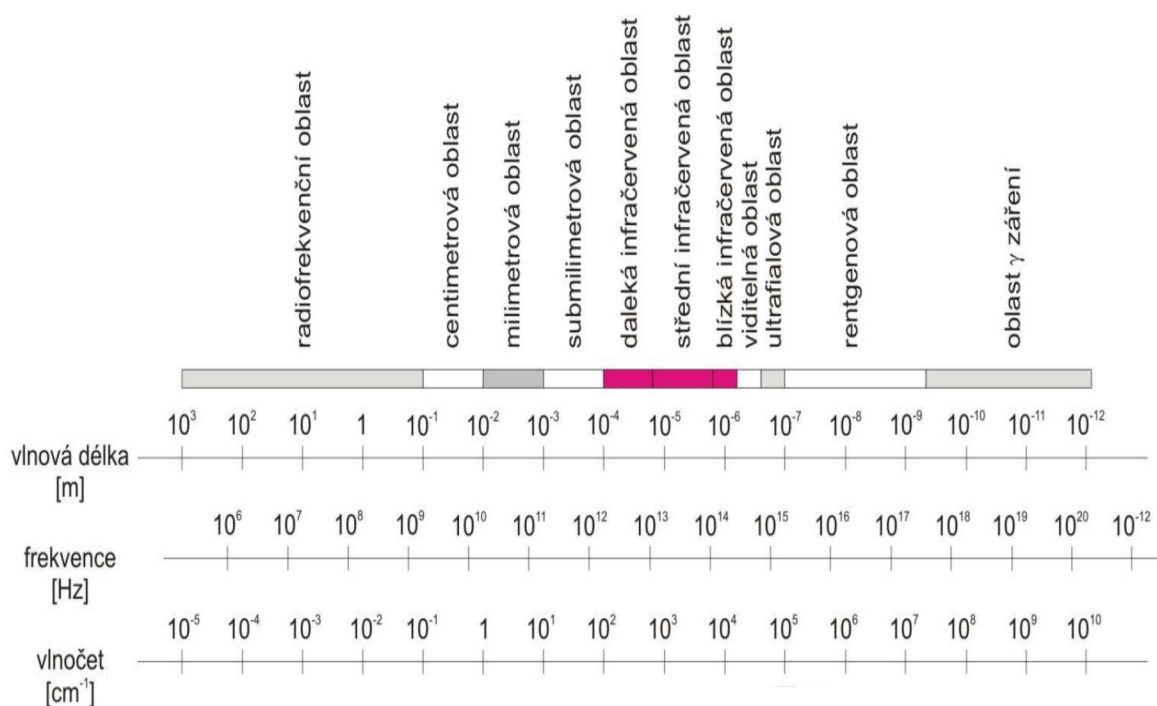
radiofrekvenční oblast
centimetrová oblast
milimetrová oblast
submilimetrová oblast
daleká infračervená oblast
střední infračervená oblast
blízká infračervená oblast
viditelná oblast
ultrafialová oblast
rentgenová oblast
oblast $\gamma$ záření

$10^3$ $10^2$ $10^1$ $1$ $10^{-1}$ $10^{-2}$ $10^{-3}$ $10^{-4}$ $10^{-5}$ $10^{-6}$ $10^{-7}$ $10^{-8}$ $10^{-9}$ $10^{-10}$ $10^{-11}$ $10^{-12}$

vlnová délka [m]

$10^6$ $10^7$ $10^8$ $10^9$ $10^{10}$ $10^{11}$ $10^{12}$ $10^{13}$ $10^{14}$ $10^{15}$ $10^{16}$ $10^{17}$ $10^{18}$ $10^{19}$ $10^{20}$ $10^{-12}$

frekvence [Hz]

$10^{-5}$ $10^{-4}$ $10^{-3}$ $10^{-2}$ $10^{-1}$ $1$ $10^1$ $10^2$ $10^3$ $10^4$ $10^5$ $10^6$ $10^7$ $10^8$ $10^9$ $10^{10}$

vlnočet [$cm^{-1}$]